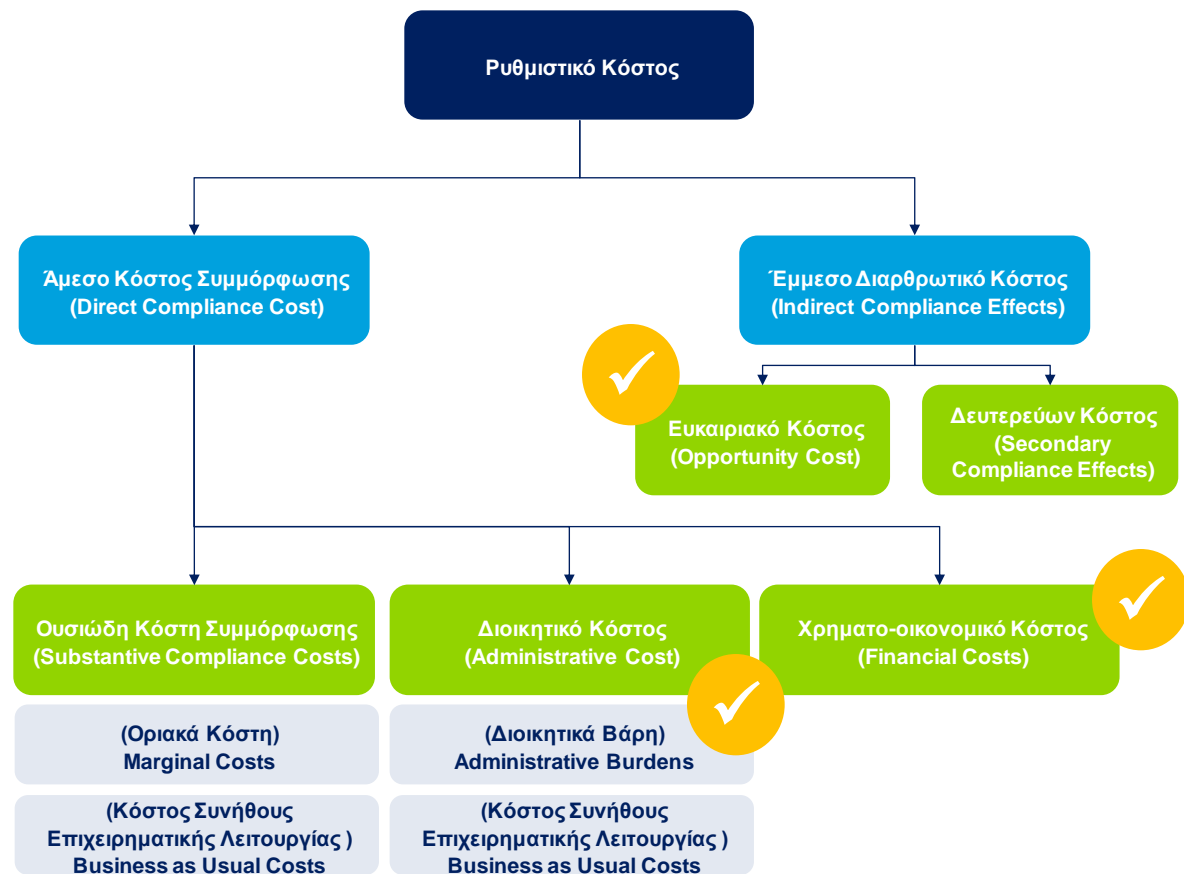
Ρυθμιστικό Κόστος

Άμεσο Κόστος Συμμόρφωσης
(Direct Compliance Cost)

Έμμεσο Διαρθρωτικό Κόστος
(Indirect Compliance Effects)

Ευκαιριακό Κόστος
(Opportunity Cost)

Δευτερεύων Κόστος
(Secondary Compliance Effects)

Ουσιώδη Κόστη Συμμόρφωσης
(Substantive Compliance Costs)

Διοικητικό Κόστος
(Administrative Cost)

Χρηματο-οικονομικό Κόστος
(Financial Costs)

(Οριακά Κόστη)
Marginal Costs

(Διοικητικά Βάρη)
Administrative Burdens

(Κόστος Συνήθους Επιχειρηματικής Λειτουργίας )
Business as Usual Costs

(Κόστος Συνήθους Επιχειρηματικής Λειτουργίας )
Business as Usual Costs